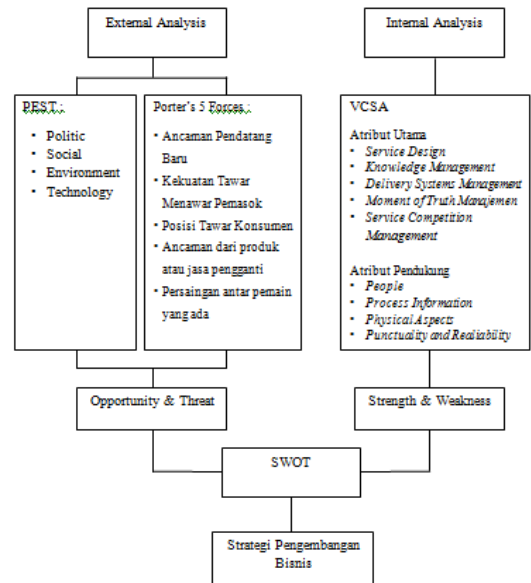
External Analysis

Internal Analysis

PEST :

- Politic
- Social
- Environment
- Technology

Porter's 5 Forces :

- Ancaman Pendatang Baru
- Kekuatan Tawar Menawar Pemasok
- Posisi Tawar Konsumen
- Ancaman dari produk atau jasa pengganti
- Persaingan antar pemain yang ada

VCSA

Atribut Utama

- *Service Design*
- *Knowledge Management*
- *Delivery Systems Management*
- *Moment of Truth Manajemen*
- *Service Competition Management*

Atribut Pendukung

- *People*
- *Process Information*
- *Physical Aspects*
- *Punctuality and Realiability*

Opportunity & Threat

Strength & Weakness

SWOT

Strategi Pengembangan Bisnis